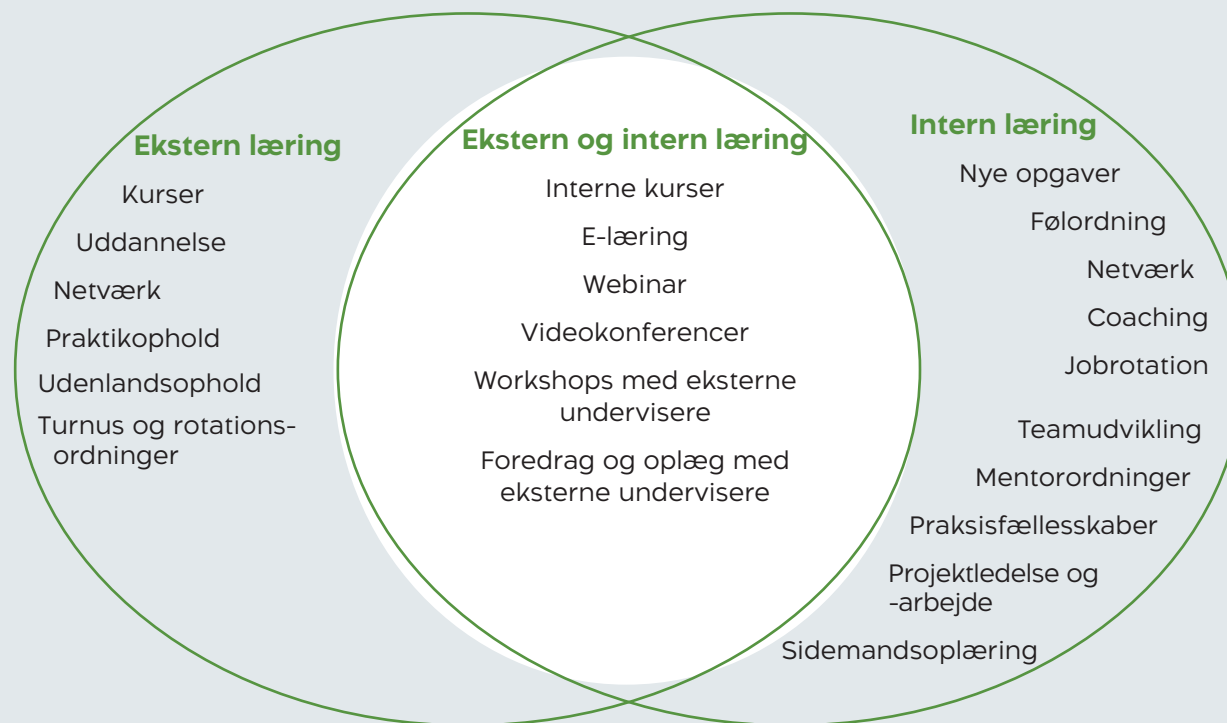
Ekstern læring
Kurser
Uddannelse
Netværk
Praktikophold
Udenlandsophold
Turnus og rotationsordninger

Ekstern og intern læring
Interne kurser
E-læring
Webinar
Videokonferencer
Workshops med eksterne undervisere
Foredrag og oplæg med eksterne undervisere

Intern læring
Nye opgaver
Følordning
Netværk
Coaching
Jobrotation
Teamudvikling
Mentorordninger
Praksisfællesskaber
Projektledelse og -arbejde
Sidemandsoplæring